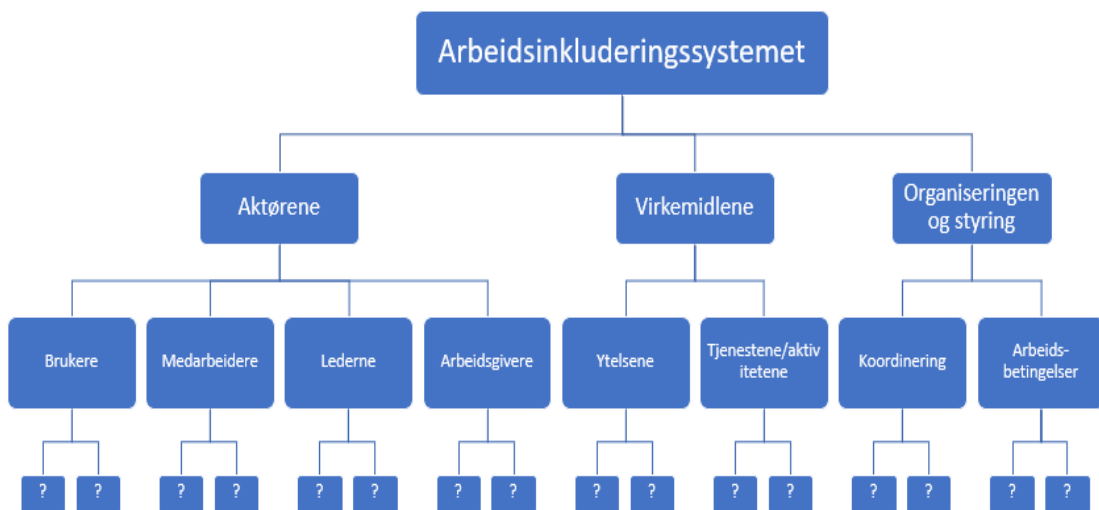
Arbeidsinkluderingssystemet

Aktørene

Virkemidlene

Organiseringen og styring

Brukere

Medarbeidere

Lederne

Arbeidsgivere

Ytelsene

Tjenestene/aktiv itetene

Koordinering

Arbeidsbetingelser

?
?
?
?
?
?
?
?
?
?
?
?
?
?
?
?